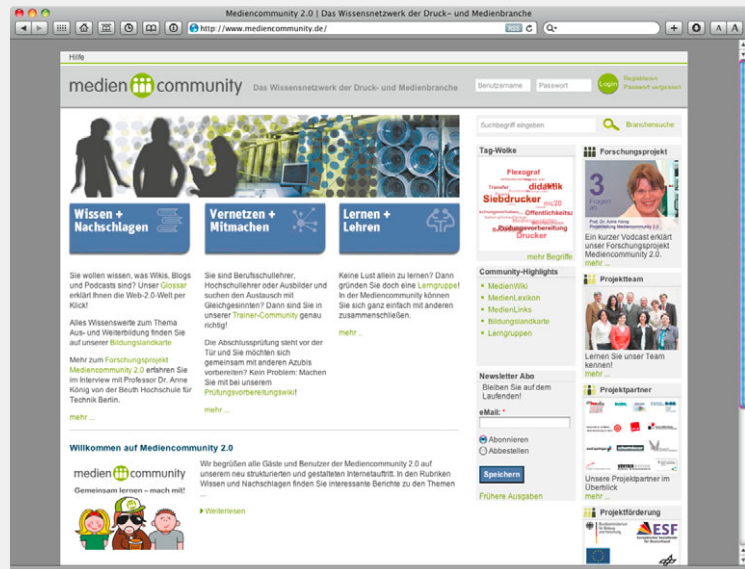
Mediencommunity 2.0 | Das Wissensnetzwerk der Druck- und Medienbranche

http://www.mediencommunity.de/

Hilfe

medien community Das Wissensnetzwerk der Druck- und Medienbranche

Benutzername Passwort Login Registrieren Passwort vergessen

Suchbegriff eingeben Branchensuche

Wissen + Nachschlagen

Vernetzen + Mitmachen

Lernen + Lehren

Sie wollen wissen, was Wikis, Blogs und Podcasts sind? Unser Glossar erklärt Ihnen die Web-2.0-Welt per Klick!

Alles Wissenswerte zum Thema Aus- und Weiterbildung finden Sie auf unserer Bildungslandkarte

Mehr zum Forschungsprojekt Mediencommunity 2.0 erfahren Sie im Interview mit Professor Dr. Anne König von der Beuth Hochschule für Technik Berlin.

mehr ...

Sie sind Berufsschullehrer, Hochschullehrer oder Ausbilder und suchen den Austausch mit Gleichgesinnten? Dann sind Sie in unserer Trainer-Community genau richtig!

Die Abschlussprüfung steht vor der Tür und Sie möchten sich gemeinsam mit anderen Azubis vorbereiten? Kein Problem: Machen Sie mit bei unserem Prüfungsvorbereitungswiki

mehr ...

Keine Lust allein zu lernen? Dann gründen Sie doch eine Lerngruppe! In der Mediencommunity können Sie sich ganz einfach mit anderen zusammenschließen.

mehr ...

Willkommen auf Mediencommunity 2.0

medien community
Gemeinsam lernen – mach mit!

Wir begrüßen alle Gäste und Benutzer der Mediencommunity 2.0 auf unserem neu strukturierten und gestalteten Internetauftritt. In den Rubriken Wissen und Nachschlagen finden Sie interessante Berichte zu den Themen ...

Weiterlesen

Tag-Wolke

Flexograf
Transfer didaktik
Siebdrucker
Öffentlichkeits
Prüfungsvorbereitung
Drucker

mehr Begriffe

Community-Highlights
MedienWiki
MedienLexikon
MedienLinks
Bildungslandkarte
Lerngruppen

Newsletter Abo
Bleiben Sie auf dem Laufenden!
eMail: *
Abonnieren
Abbestellen
Speichern
Frühere Ausgaben

Forschungsprojekt
3 Fragen an
Ein kurzer Vodcast erklärt unser Forschungsprojekt Mediencommunity 2.0.
mehr ...

Projektteam
Lernen Sie unser Team kennen!
mehr ...

Projektpartner
Unsere Projektpartner im Überblick
mehr ...

Projektförderung
ESF